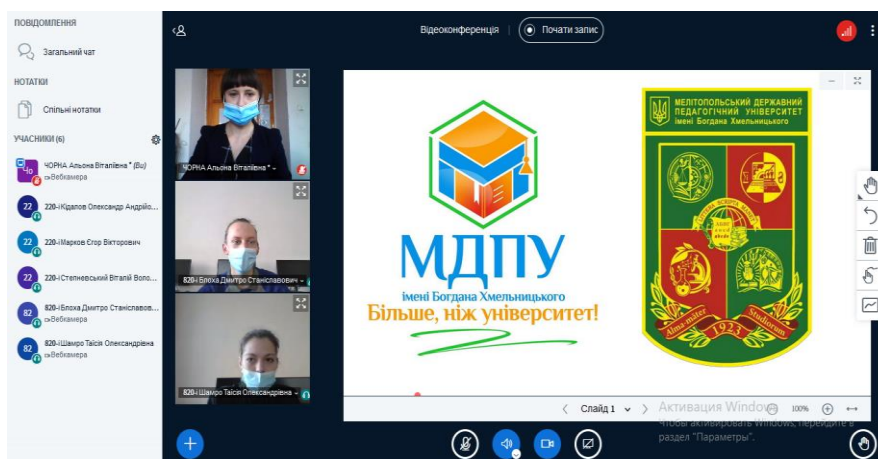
ПОВІДОМЛЕННЯ

Загальний чат

НОТАТКИ

Спільні нотатки

УЧАСНИКИ (6)

ЧО ЧОРНА Альона Віталіївна * (Ви) Вебкамера

22 220-ІКідалов Олександр Андрійо...

22 220-ІМарков Єгор Вікторович

22 220-ІСтепневський Віталій Воло...

82 820-ІБлоха Дмитро Станіславов... Вебкамера

82 820-ІШамро Таїсія Олександрівна Вебкамера

Відеоконференція | Почати запис

ЧОРНА Альона Віталіївна * -

820-і Блоха Дмитро Станіславович -

820-і Шамро Таїсія Олександрівна -

МДПУ

імені Богдана Хмельницького

Більше, ніж університет!

МЕЛІТОПОЛЬСЬКИЙ ДЕРЖАВНИЙ ПЕДАГОГІЧНИЙ УНІВЕРСИТЕТ імені Богдана Хмельницького

Alma mater Studiorum

1923

Слайд 1

Активация Windows

Чтобы активировать Windows, перейдите в раздел "Параметры".

100%